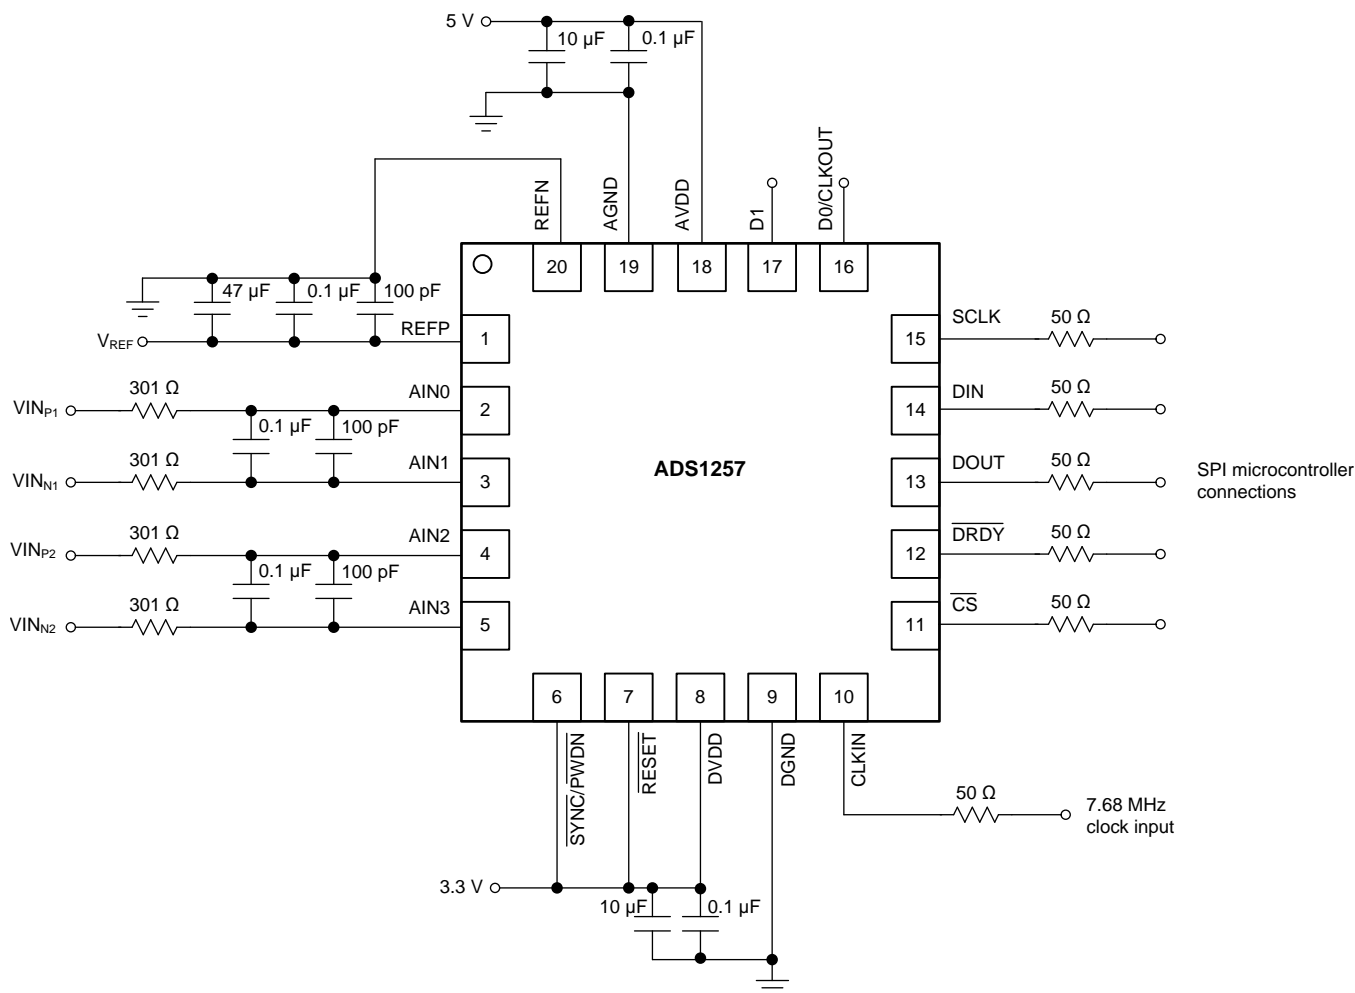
5 V
10 µF
0.1 µF
REFN
AGND
AVDD
D1
D0/CLKOUT
20
19
18
17
16
47 µF
0.1 µF
100 pF
$V_{REF}$
REFP
1
SCLK
50 Ω
15
301 Ω
$VIN_{P1}$
AIN0
2
DIN
50 Ω
14
0.1 µF
100 pF
301 Ω
$VIN_{N1}$
AIN1
3
ADS1257
DOUT
50 Ω
13
SPI microcontroller connections
301 Ω
$VIN_{P2}$
AIN2
4
$\overline{DRDY}$
50 Ω
12
0.1 µF
100 pF
301 Ω
$VIN_{N2}$
AIN3
5
$\overline{CS}$
50 Ω
11
6
7
8
9
10
$\overline{SYNC}/\overline{PWDN}$
$\overline{RESET}$
DVDD
DGND
CLKIN
50 Ω
7.68 MHz clock input
3.3 V
10 µF
0.1 µF